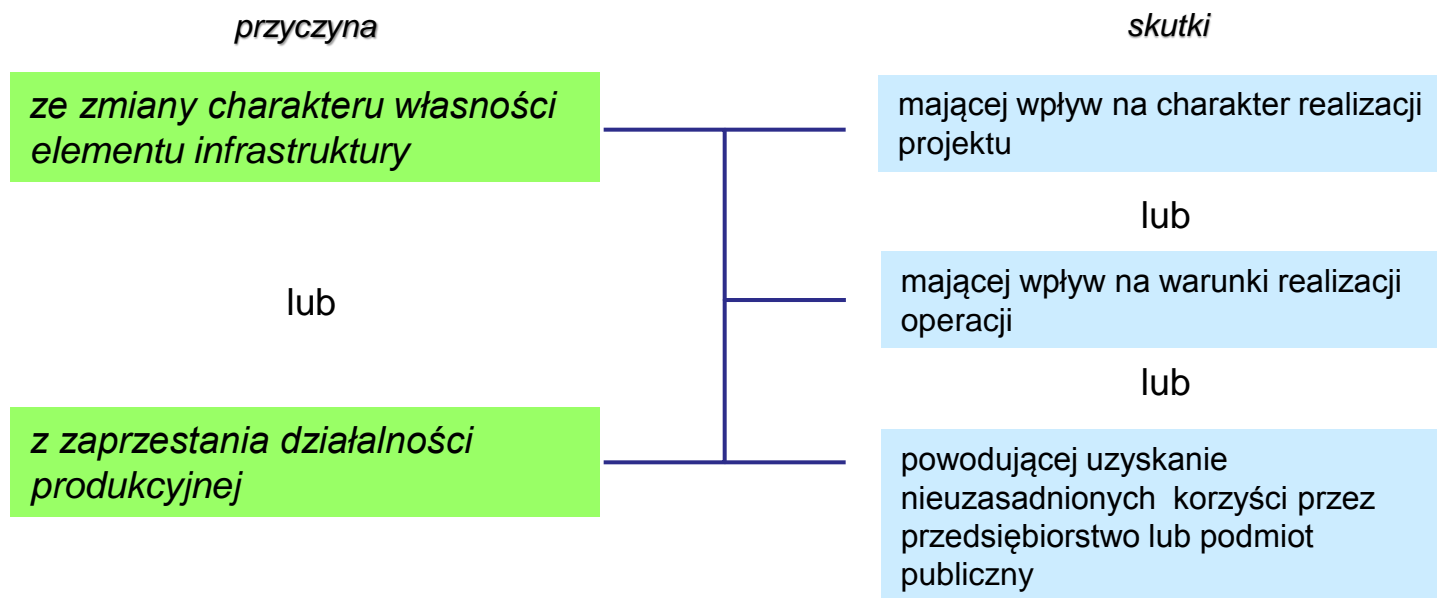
przyczyna

skutki

ze zmiany charakteru własności elementu infrastruktury

lub

z zaprzestania działalności produkcyjnej

mającej wpływ na charakter realizacji projektu

lub

mającej wpływ na warunki realizacji operacji

lub

powodującej uzyskanie nieuzasadnionych korzyści przez przedsiębiorstwo lub podmiot publiczny